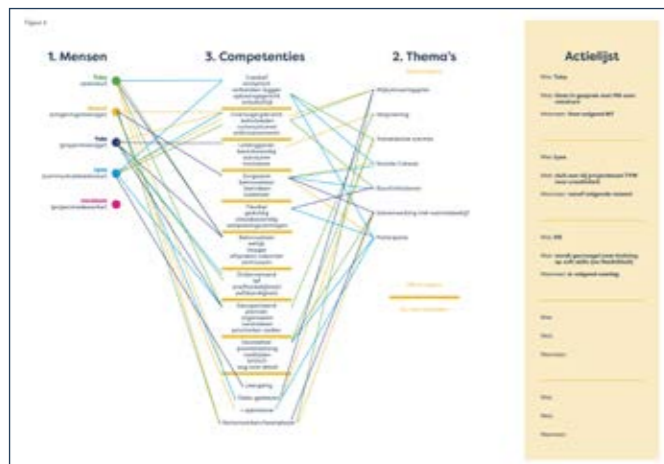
Figuur 4

1. Mensen

3. Competenties

2. Thema's

Actielijst

Tobie
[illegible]

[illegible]
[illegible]

Tobie
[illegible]

Lynn
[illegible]

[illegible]
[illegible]

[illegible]

Uitgaving

Taken gedeeld

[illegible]

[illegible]

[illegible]

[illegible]

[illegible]

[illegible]

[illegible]

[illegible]

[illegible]

Wie: Tobie
Wat: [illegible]
Wanneer: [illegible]

Wie: Lynn
Wat: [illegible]
Wanneer: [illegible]

Wie: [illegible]
Wat: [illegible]
Wanneer: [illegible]

Wie:
Wat:
Wanneer:

Wie:
Wat:
Wanneer: